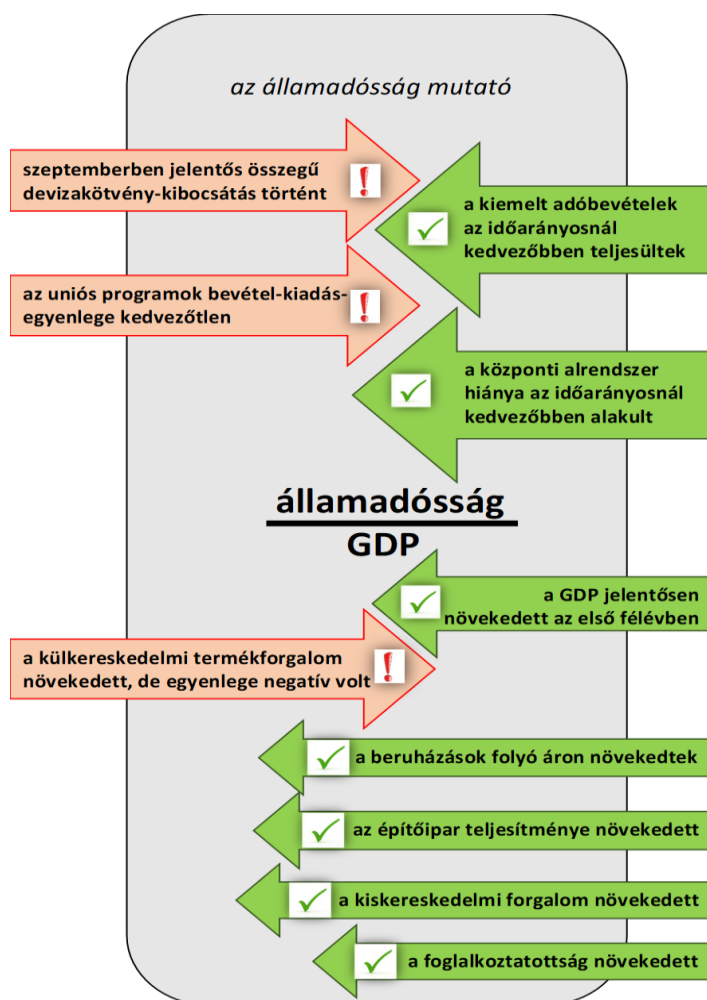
az államadósság mutató

szeptemberben jelentős összegű devizakötvény-kibocsátás történt !

a kiemelt adóbevételek az időarányosnál kedvezőbben teljesültek

az uniós programok bevétel-kiadás-egyenlege kedvezőtlen !

a központi alrendszer hiánya az időarányosnál kedvezőbben alakult

$\frac{\text{államadósság}}{\text{GDP}}$

a GDP jelentősen növekedett az első félévben

a külkereskedelmi termékforgalom növekedett, de egyenlege negatív volt !

a beruházások folyó áron növekedtek

az építőipar teljesítménye növekedett

a kiskereskedelmi forgalom növekedett

a foglalkoztatottság növekedett